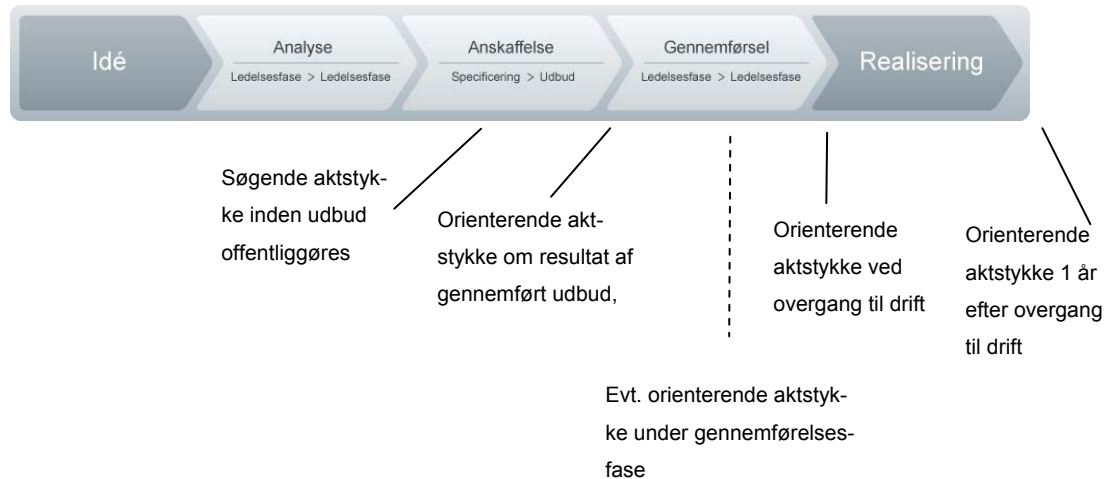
Idé

Analyse
Ledelsesfase > Ledelsesfase

Anskaffelse
Specificering > Udbud

Gennemførsel
Ledelsesfase > Ledelsesfase

Realisering

Søgende aktstykke inden udbud offentliggøres

Orienterende aktstykke om resultat af gennemført udbud,

Orienterende aktstykke ved overgang til drift

Orienterende aktstykke 1 år efter overgang til drift

Evt. orienterende aktstykke under gennemførelsesfase